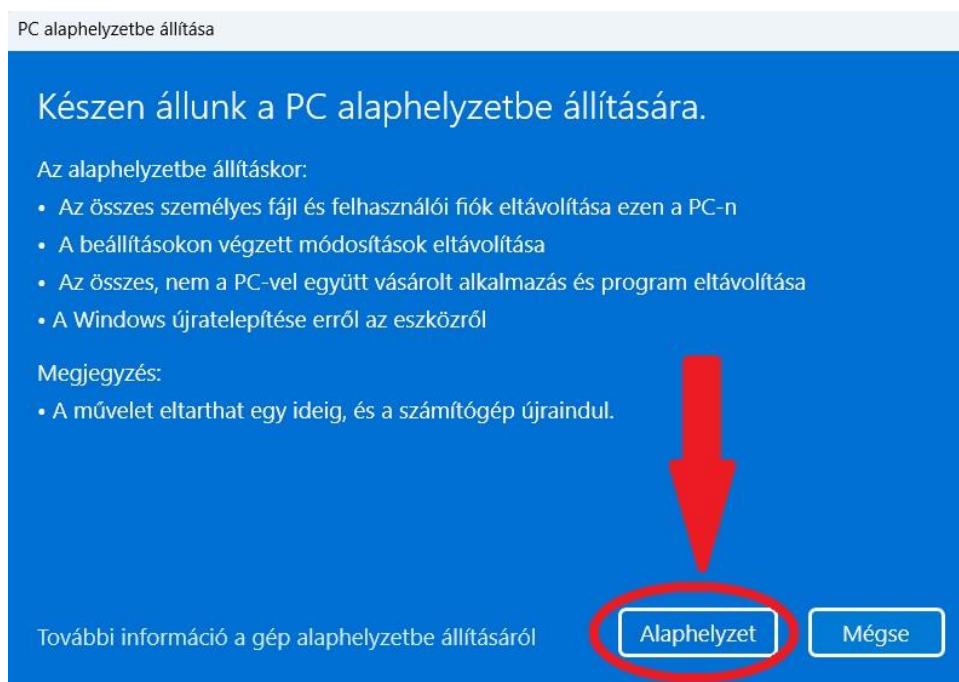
PC alaphelyzetbe állítása

Készen állunk a PC alaphelyzetbe állítására.

Az alaphelyzetbe állításkor:
• Az összes személyes fájl és felhasználói fiók eltávolítása ezen a PC-n
• A beállításokon végzett módosítások eltávolítása
• Az összes, nem a PC-vel együtt vásárolt alkalmazás és program eltávolítása
• A Windows újratelepítése erről az eszközről

Megjegyzés:
• A művelet eltarthat egy ideig, és a számítógép újraindul.

További információ a gép alaphelyzetbe állításáról

Alaphelyzet

Mégse